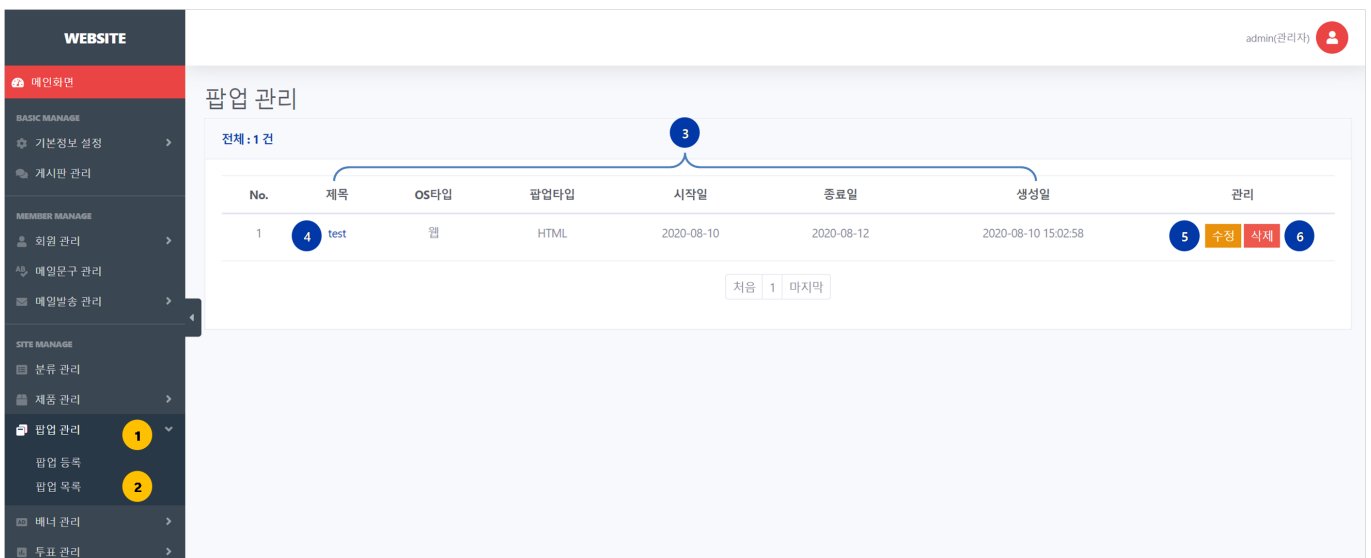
WEBSITE

메인화면

BASIC MANAGE
기본정보 설정
게시판 관리

MEMBER MANAGE
회원 관리
메일문구 관리
메일발송 관리

SITE MANAGE
분류 관리
제품 관리
팝업 관리 1
팝업 등록
팝업 목록 2
배너 관리
투표 관리

admin(관리자)

팝업 관리

전체 : 1 건

3

| No. | 제목 | OS타입 | 팝업타입 | 시작일 | 종료일 | 생성일 | 관리 |
|---|---|---|---|---|---|---|---|
| 1 | 4 test | 웹 | HTML | 2020-08-10 | 2020-08-12 | 2020-08-10 15:02:58 | 5 수정 삭제 6 |

처음 1 마지막